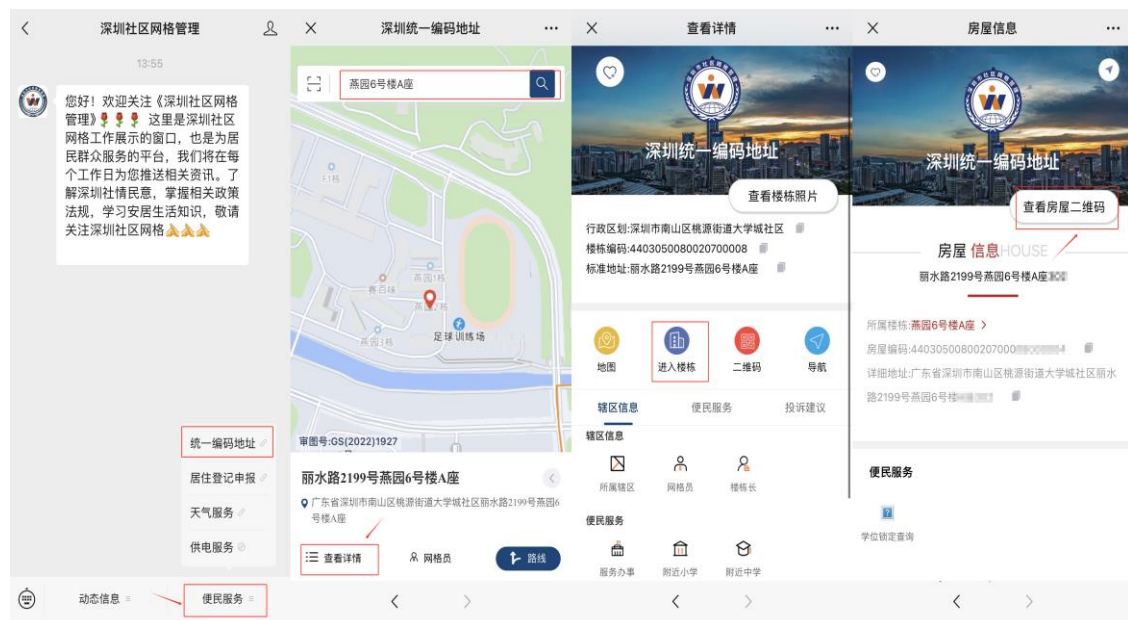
<
深圳社区网格管理
13:55
您好！欢迎关注《深圳社区网格管理》🌹🌹🌹 这里是深圳社区网格工作展示的窗口，也是为居民群众服务的平台，我们将在每个工作日为您推送相关资讯。了解深圳社情民意，掌握相关政策法规，学习安居生活知识，敬请关注深圳社区网格🙏🙏🙏
统一编码地址
居住登记申报
天气服务
供电服务
动态信息
便民服务

×
深圳统一编码地址
...
燕园6号楼A座
E1栋
燕园1栋
赛百味
燕园2栋
足球训练场
燕园3栋
审图号:GS(2022)1927
丽水路2199号燕园6号楼A座
广东省深圳市南山区桃源街道大学城社区丽水路2199号燕园6号楼A座
查看详情
网格员
路线
<
>

×
查看详情
...
深圳统一编码地址
查看楼栋照片
行政区划:深圳市南山区桃源街道大学城社区
楼栋编码:4403050080020700008
标准地址:丽水路2199号燕园6号楼A座
地图
进入楼栋
二维码
导航
辖区信息
便民服务
投诉建议
辖区信息
所属辖区
网格员
楼栋长
便民服务
服务办事
附近小学
附近中学
<
>

×
房屋信息
...
深圳统一编码地址
查看房屋二维码
房屋 信息 HOUSE
丽水路2199号燕园6号楼A座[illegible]
所属楼栋:燕园6号楼A座 >
房屋编码:44030500800207000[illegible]
详细地址:广东省深圳市南山区桃源街道大学城社区丽水路2199号燕园6号楼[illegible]
便民服务
学位锁定查询
<
>